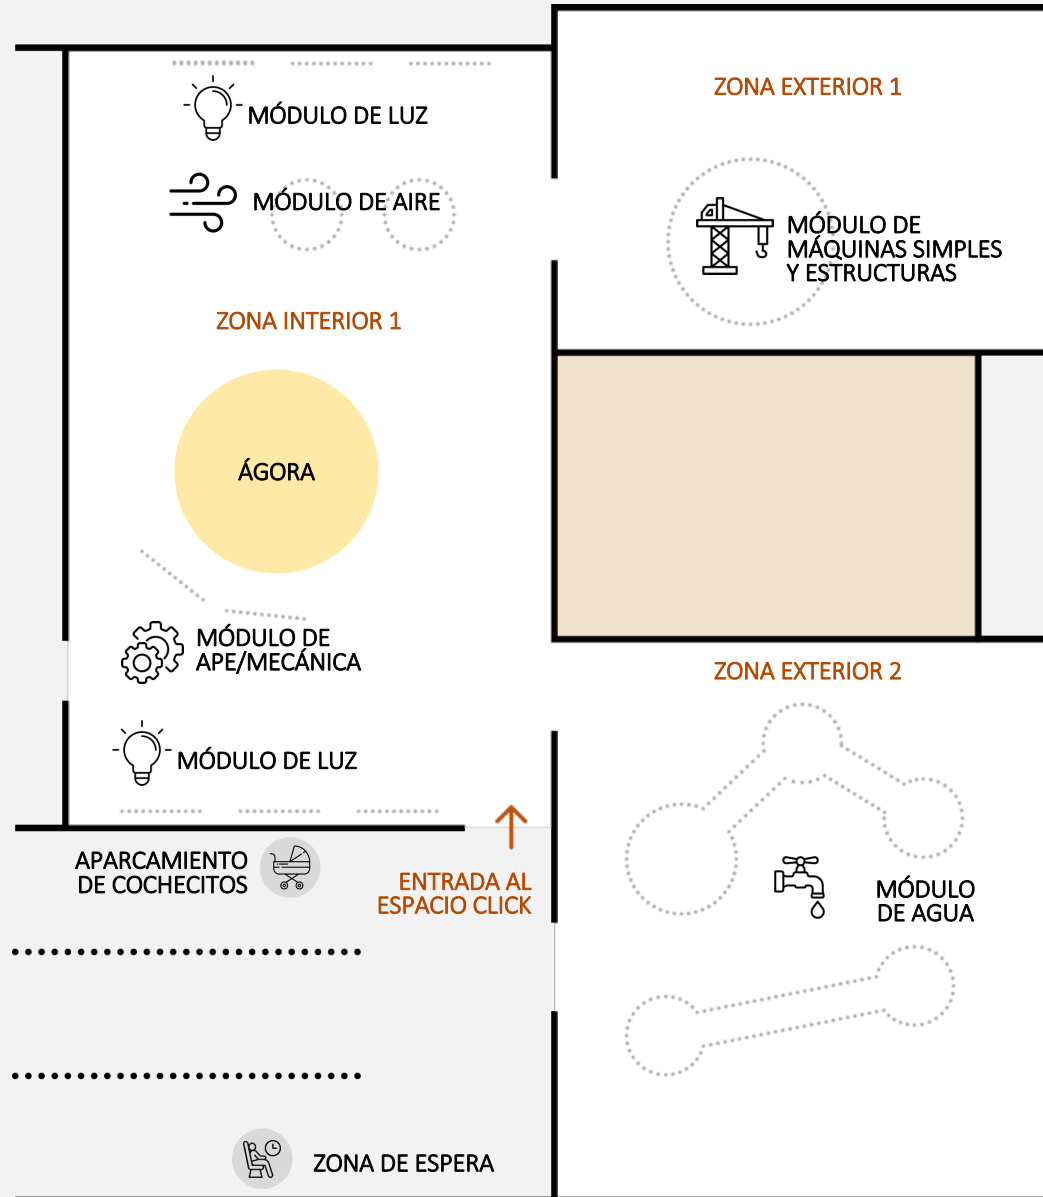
MÓDULO DE LUZ

MÓDULO DE AIRE

ZONA EXTERIOR 1

MÓDULO DE MÁQUINAS SIMPLES Y ESTRUCTURAS

ZONA INTERIOR 1

ÁGORA

MÓDULO DE APE/MECÁNICA

ZONA EXTERIOR 2

MÓDULO DE LUZ

APARCAMIENTO DE COCHECITOS

ENTRADA AL ESPACIO CLICK

MÓDULO DE AGUA

ZONA DE ESPERA